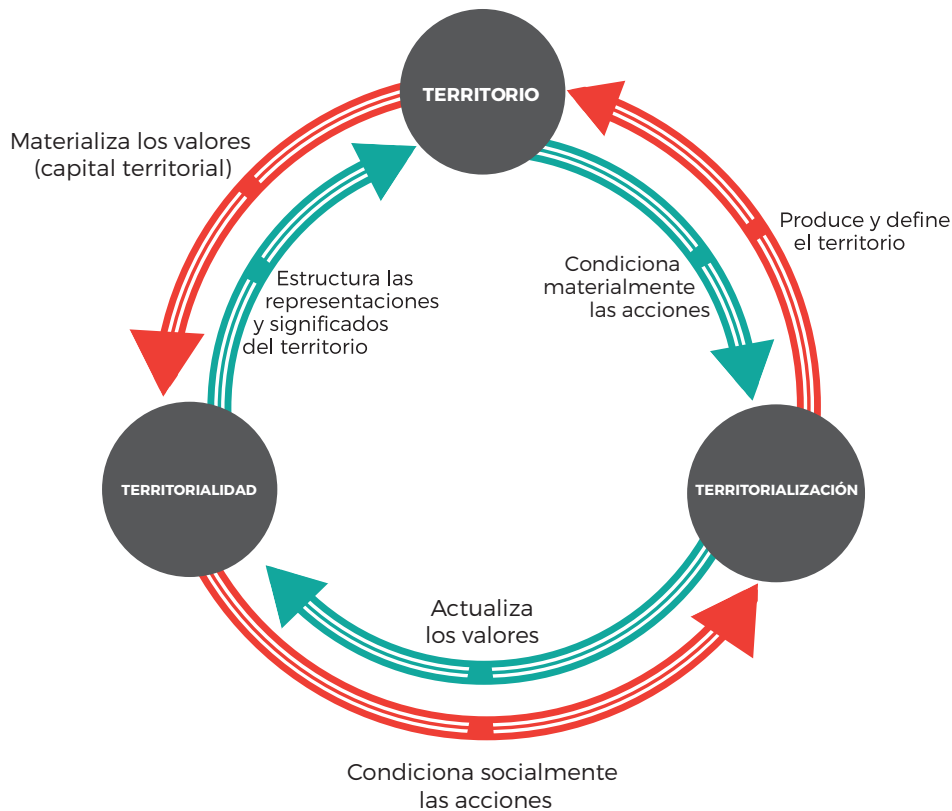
TERRITORIO

Materializa los valores (capital territorial)

Produce y define el territorio

Estructura las representaciones y significados del territorio

Condiciona materialmente las acciones

TERRITORIALIDAD

TERRITORIALIZACIÓN

Actualiza los valores

Condiciona socialmente las acciones